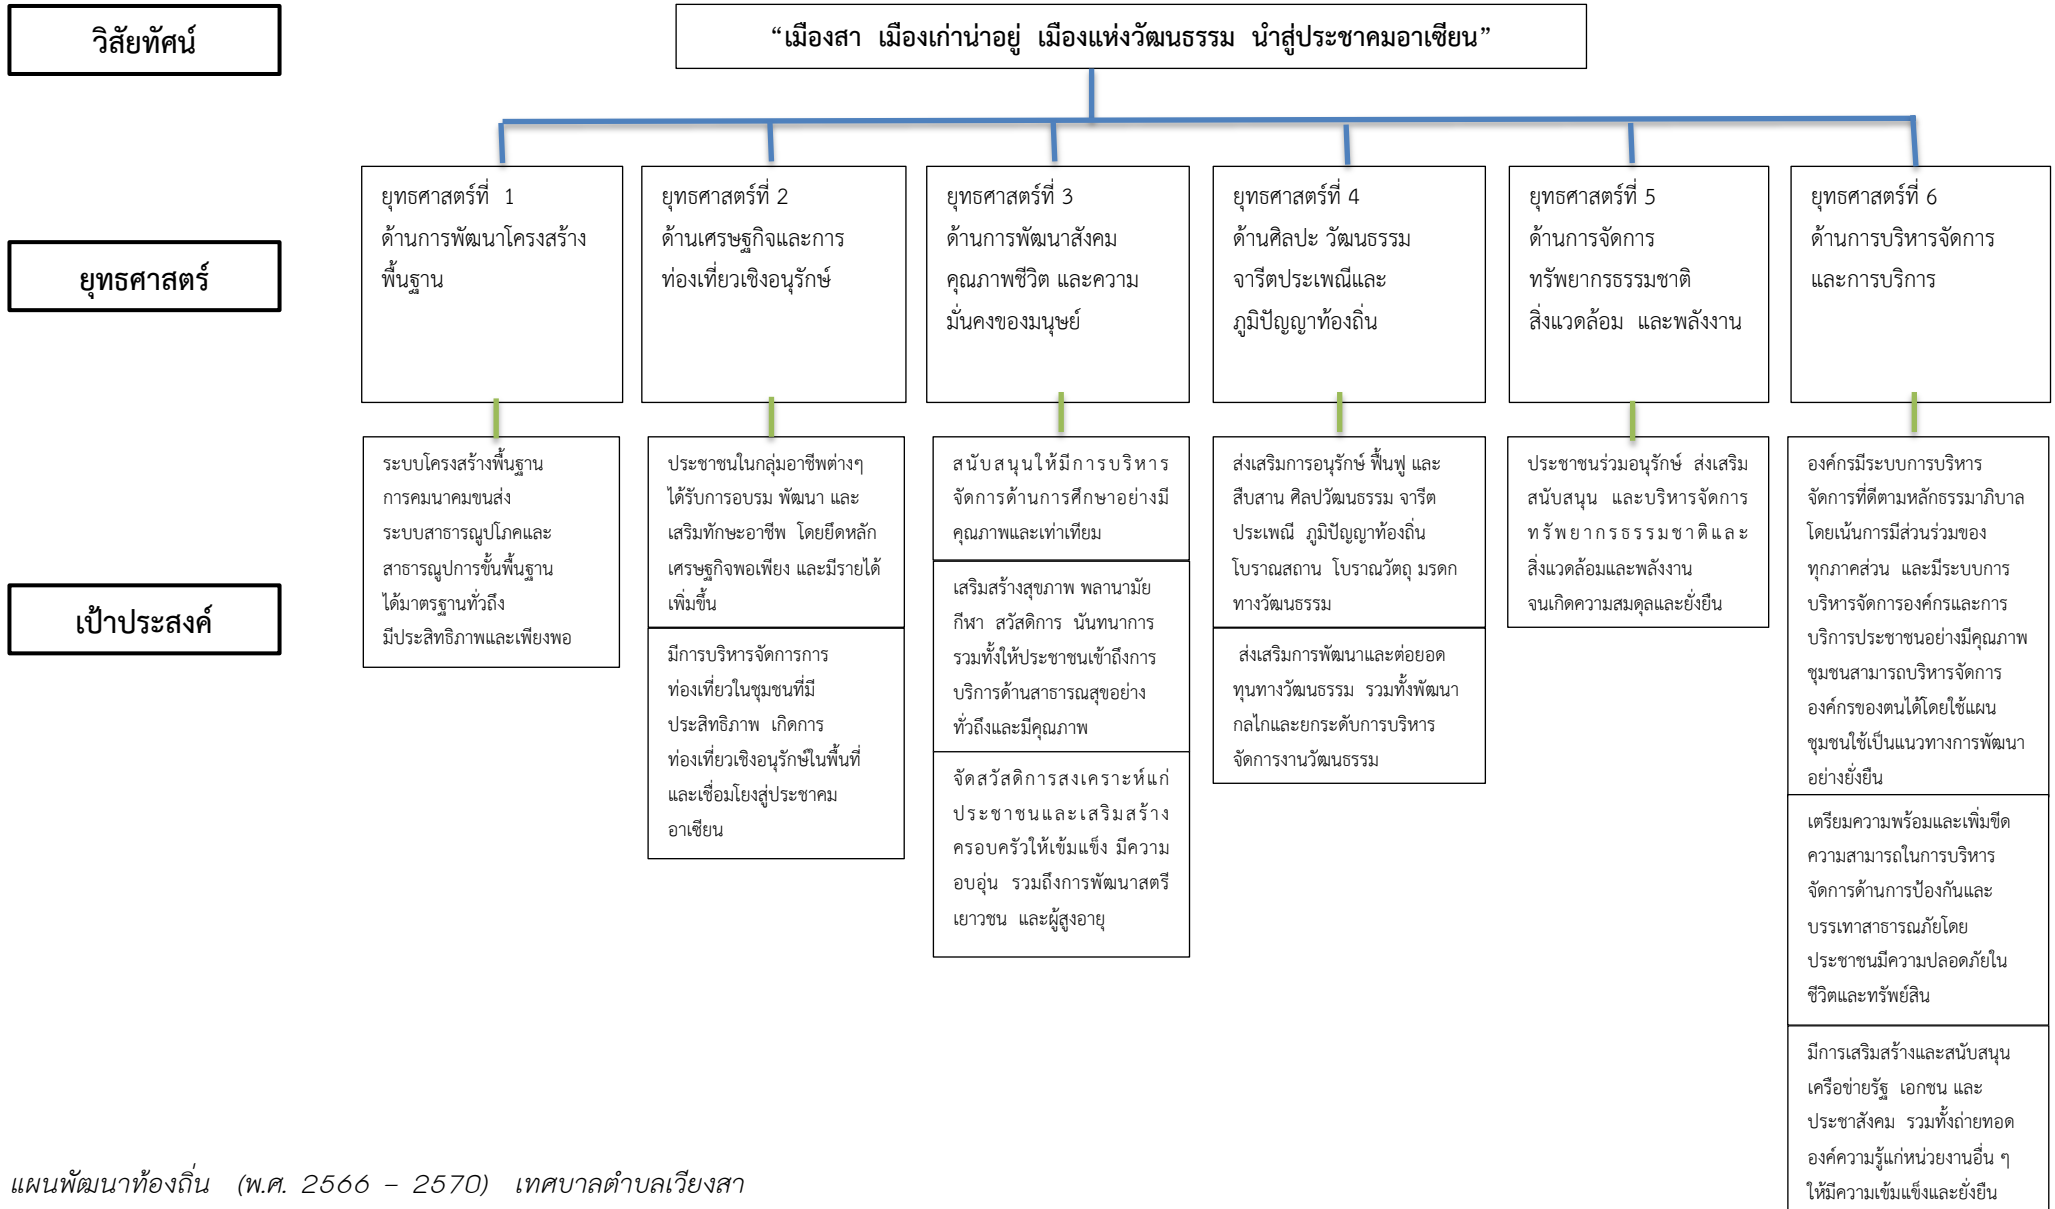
วิสัยทัศน์

"เมืองสา เมืองเก่าน่าอยู่ เมืองแห่งวัฒนธรรม นำสู่ประชาคมอาเซียน"

ยุทธศาสตร์

ยุทธศาสตร์ที่ 1 ด้านการพัฒนาโครงสร้างพื้นฐาน

ยุทธศาสตร์ที่ 2 ด้านเศรษฐกิจและการท่องเที่ยวเชิงอนุรักษ์

ยุทธศาสตร์ที่ 3 ด้านการพัฒนาสังคม คุณภาพชีวิต และความมั่นคงของมนุษย์

ยุทธศาสตร์ที่ 4 ด้านศิลปะ วัฒนธรรม จารีตประเพณีและภูมิปัญญาท้องถิ่น

ยุทธศาสตร์ที่ 5 ด้านการจัดการทรัพยากรธรรมชาติ สิ่งแวดล้อม และพลังงาน

ยุทธศาสตร์ที่ 6 ด้านการบริหารจัดการและการบริการ

เป้าประสงค์

ระบบโครงสร้างพื้นฐาน การคมนาคมขนส่ง ระบบสาธารณูปโภคและสาธารณูปการขั้นพื้นฐาน ได้มาตรฐานทั่วถึง มีประสิทธิภาพและเพียงพอ

ประชาชนในกลุ่มอาชีพต่างๆ ได้รับการอบรม พัฒนา และเสริมทักษะอาชีพ โดยยึดหลักเศรษฐกิจพอเพียง และมีรายได้เพิ่มขึ้น

มีการบริหารจัดการการท่องเที่ยวในชุมชนที่มีประสิทธิภาพ เกิดการท่องเที่ยวเชิงอนุรักษ์ในพื้นที่ และเชื่อมโยงสู่ประชาคมอาเซียน

สนับสนุนให้มีการบริหารจัดการด้านการศึกษาอย่างมีคุณภาพและเท่าเทียม

เสริมสร้างสุขภาพ พลานามัย กีฬา สวัสดิการ นันทนาการ รวมทั้งให้ประชาชนเข้าถึงการบริการด้านสาธารณสุขอย่างทั่วถึงและมีคุณภาพ

จัดสวัสดิการสงเคราะห์แก่ประชาชนและเสริมสร้างครอบครัวให้เข้มแข็ง มีความอบอุ่น รวมถึงการพัฒนาสตรี เยาวชน และผู้สูงอายุ

ส่งเสริมการอนุรักษ์ ฟื้นฟู และสืบสาน ศิลปวัฒนธรรม จารีตประเพณี ภูมิปัญญาท้องถิ่น โบราณสถาน โบราณวัตถุ มรดกทางวัฒนธรรม

ส่งเสริมการพัฒนาและต่อยอดทุนทางวัฒนธรรม รวมทั้งพัฒนากลไกและยกระดับการบริหารจัดการงานวัฒนธรรม

ประชาชนร่วมอนุรักษ์ ส่งเสริม สนับสนุน และบริหารจัดการทรัพยากรธรรมชาติและสิ่งแวดล้อมและพลังงาน จนเกิดความสมดุลและยั่งยืน

องค์กรมีระบบการบริหารจัดการที่ดีตามหลักธรรมาภิบาล โดยเน้นการมีส่วนร่วมของทุกภาคส่วน และมีระบบการบริหารจัดการองค์กรและการบริการประชาชนอย่างมีคุณภาพ ชุมชนสามารถบริหารจัดการองค์กรของตนได้โดยใช้แผนชุมชนใช้เป็นแนวทางการพัฒนาอย่างยั่งยืน

เตรียมความพร้อมและเพิ่มขีดความสามารถในการบริหารจัดการด้านการป้องกันและบรรเทาสาธารณภัยโดยประชาชนมีความปลอดภัยในชีวิตและทรัพย์สิน

มีการเสริมสร้างและสนับสนุนเครือข่ายรัฐ เอกชน และประชาสังคม รวมทั้งถ่ายทอดองค์ความรู้แก่หน่วยงานอื่น ๆ ให้มีความเข้มแข็งและยั่งยืน

แผนพัฒนาท้องถิ่น (พ.ศ. 2566 – 2570) เทศบาลตำบลเวียงสา